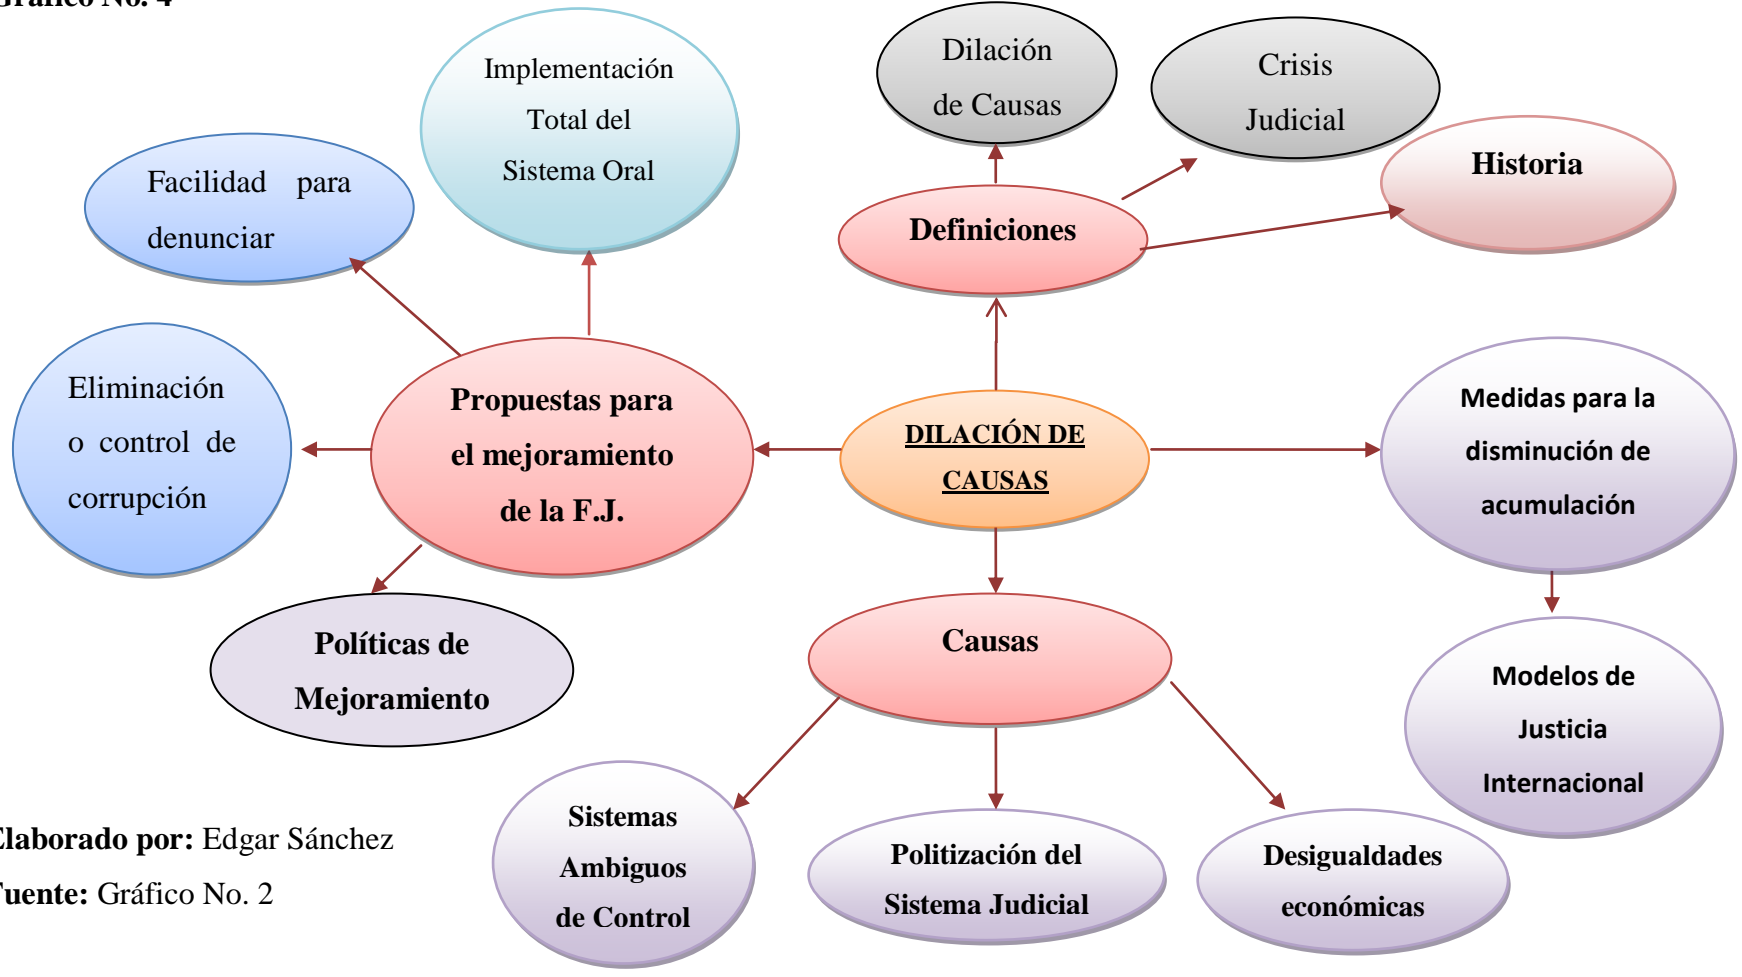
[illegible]ráfico No. 4

Implementación Total del Sistema Oral

Dilación de Causas

Crisis Judicial

Historia

Facilidad para denunciar

Definiciones

Eliminación o control de corrupción

Propuestas para el mejoramiento de la F.J.

DILACIÓN DE CAUSAS

Medidas para la disminución de acumulación

Políticas de Mejoramiento

Causas

Modelos de Justicia Internacional

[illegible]laborado por: Edgar Sánchez

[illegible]uente: Gráfico No. 2

Sistemas Ambiguos de Control

Politización del Sistema Judicial

Desigualdades económicas